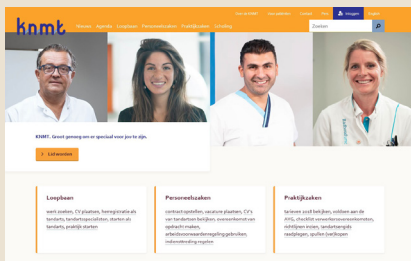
knmt

Word lid van de KNMT | Voor patiënten | Contact | Pers | Inloggen | English

Nieuws | Agenda | Loopbaan | Personeelszaken | Praktijkzaken | Scholing

Zoeken

KNMT. Groot genoeg om er speciaal voor jou te zijn.

Lid worden

Loopbaan

werk zoeken, CV plaatsen, herregistratie als tandarts, tandartsspecialisten, starten als tandarts, praktijk starten

Personeelszaken

contract opstellen, vacature plaatsen, CV's van tandartsen bekijken, overeenkomst van opdracht maken, arbeidsvoorwaardenregeling gebruiken, indiensttreding regelen

Praktijkzaken

tarieven snel bekijken, voldoen aan de AVG, checklist verwijsformulieren, richtlijnen inzien, tandartsenpraktijk raadplegen, opvullen (werk)agenda